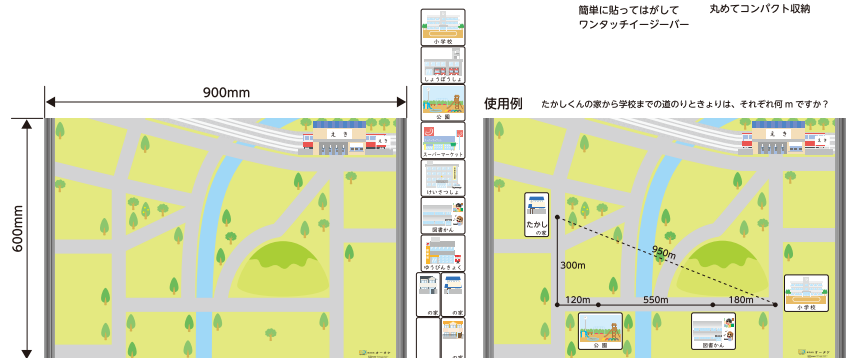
簡単に貼ってはがして
ワンタッチイージーバー

丸めてコンパクト収納

900mm

600mm

小学校
しょうぼうしょ
公園
スーパーマーケット
けいさつしょ
図書かん
ゆうびんきょく
の家
の家

えき

使用例　たかしくんの家から学校までの道のりときょりは、それぞれ何 m ですか？

たかし
の家

950m

300m

120m　550m　180m

小学校

公園

図書かん